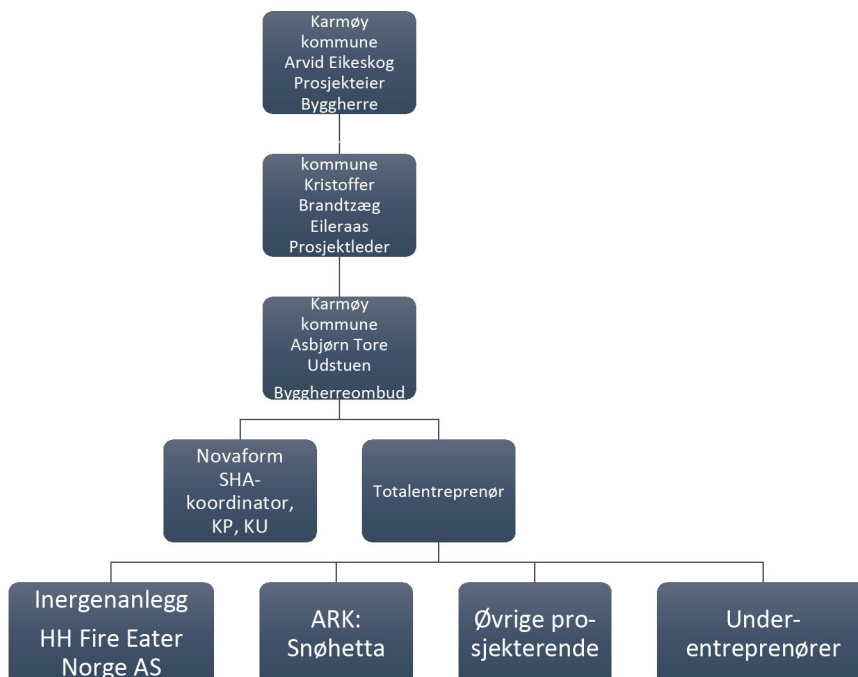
Karmøy kommune Arvid Eikeskog Prosjekteier Byggherre

kommune Kristoffer Brandtzæg Eileraas Prosjektleder

Karmøy kommune Asbjørn Tore Udstuen Byggherreombud

Novaform SHA-koordinator, KP, KU

Totalentreprenør

Inergenanlegg HH Fire Eater Norge AS

ARK: Snøhetta

Øvrige prosjekterende

Underentreprenører